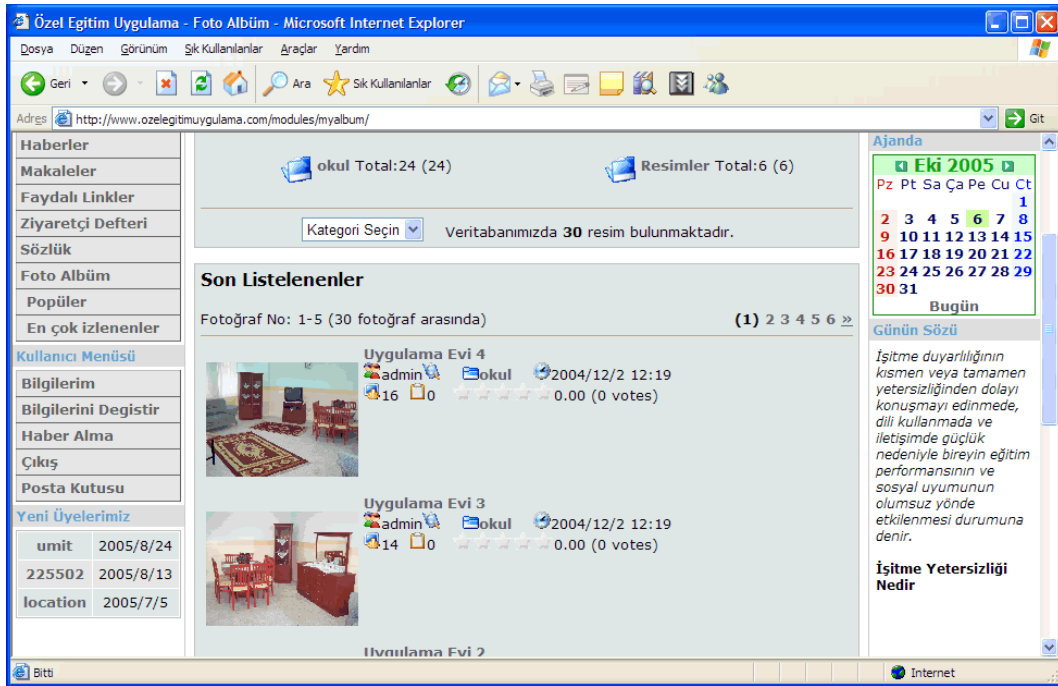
Özel Egitim Uygulama - Foto Albüm - Microsoft Internet Explorer

Dosya Düzen Görünüm Sık Kullanılanlar Araçlar Yardım

Geri Ara Sık Kullanılanlar

Adres http://www.ozelegitimuygulama.com/modules/myalbum/ Git

Haberler
Makaleler
Faydalı Linkler
Ziyaretçi Defteri
Sözlük
Foto Albüm
Popüler
En çok izlenenler

Kullanıcı Menüsü
Bilgilerim
Bilgilerini Degistir
Haber Alma
Çıkış
Posta Kutusu

Yeni Üyelerimiz

| umit | 2005/8/24 |
|---|---|
| 225502 | 2005/8/13 |
| location | 2005/7/5 |

okul Total:24 (24) Resimler Total:6 (6)

Kategori Seçin Veritabanımızda 30 resim bulunmaktadır.

Son Listelenenler

Fotoğraf No: 1-5 (30 fotoğraf arasında) (1) 2 3 4 5 6 »

Uygulama Evi 4
admin okul 2004/12/2 12:19
16 0 0.00 (0 votes)

Uygulama Evi 3
admin okul 2004/12/2 12:19
14 0 0.00 (0 votes)

Uygulama Evi 2

Ajanda
Eki 2005
Pz Pt Sa Ça Pe Cu Ct
1
2 3 4 5 6 7 8
9 10 11 12 13 14 15
16 17 18 19 20 21 22
23 24 25 26 27 28 29
30 31
Bugün

Günün Sözü
İşitme duyarlılığının kısmen veya tamamen yetersizliğinden dolayı konuşmayı edinmede, dili kullanmada ve iletişimde güçlük nedeniyle bireyin eğitim performansının ve sosyal uyumunun olumsuz yönde etkilenmesi durumuna denir.

İşitme Yetersizliği Nedir

Bitti Internet